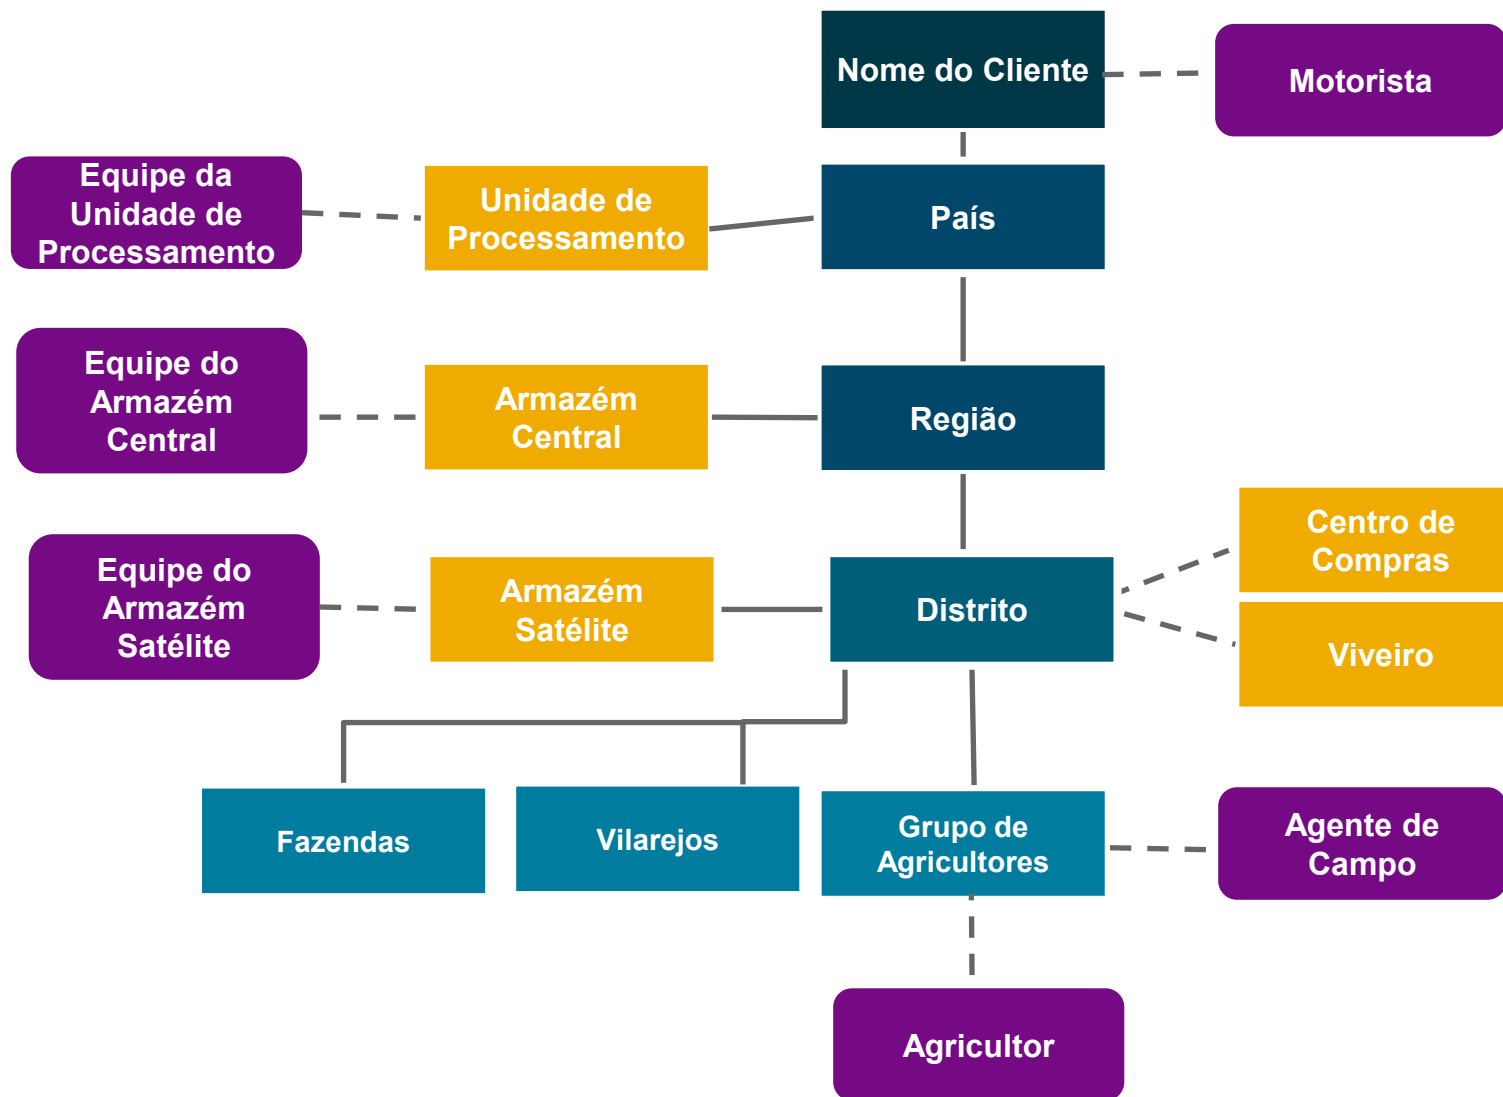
Nome do Cliente

Motorista

Equipe da Unidade de Processamento

Unidade de Processamento

País

Equipe do Armazém Central

Armazém Central

Região

Centro de Compras

Equipe do Armazém Satélite

Armazém Satélite

Distrito

Viveiro

Fazendas

Vilarejos

Grupo de Agricultores

Agente de Campo

Agricultor